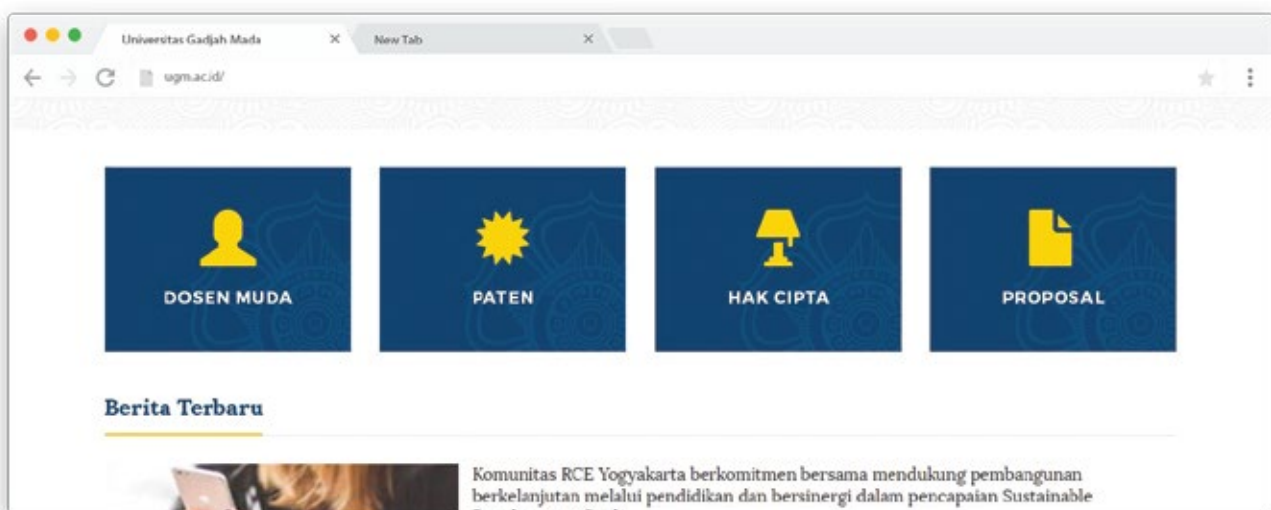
Universitas Gadjah Mada × New Tab ×

ugm.ac.id/

DOSEN MUDA

PATEN

HAK CIPTA

PROPOSAL

Berita Terbaru

Komunitas RCE Yogyakarta berkomitmen bersama mendukung pembangunan berkelanjutan melalui pendidikan dan bersinergi dalam pencapaian Sustainable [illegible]